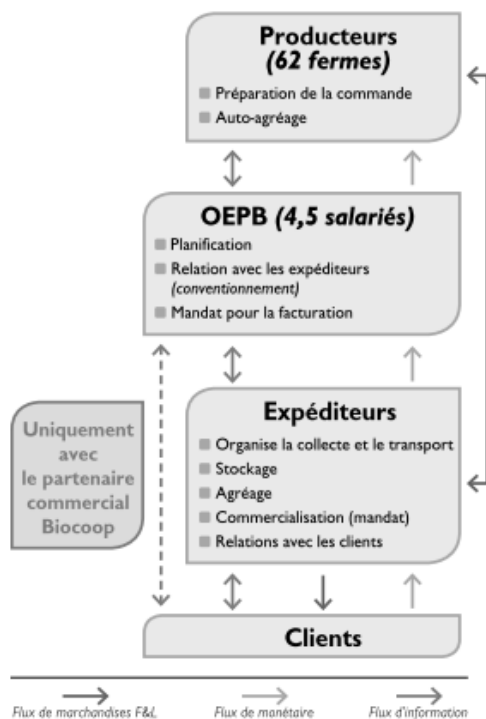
Producteurs
*(62 fermes)*

Préparation de la commande
Auto-agréage

OEPB *(4,5 salariés)*

Planification
Relation avec les expéditeurs *(conventionnement)*
Mandat pour la facturation

Uniquement avec le partenaire commercial Biocoop

Expéditeurs

Organise la collecte et le transport
Stockage
Agréage
Commercialisation (mandat)
Relations avec les clients

Clients

Flux de marchandises F&L
Flux de monétaire
Flux d'information